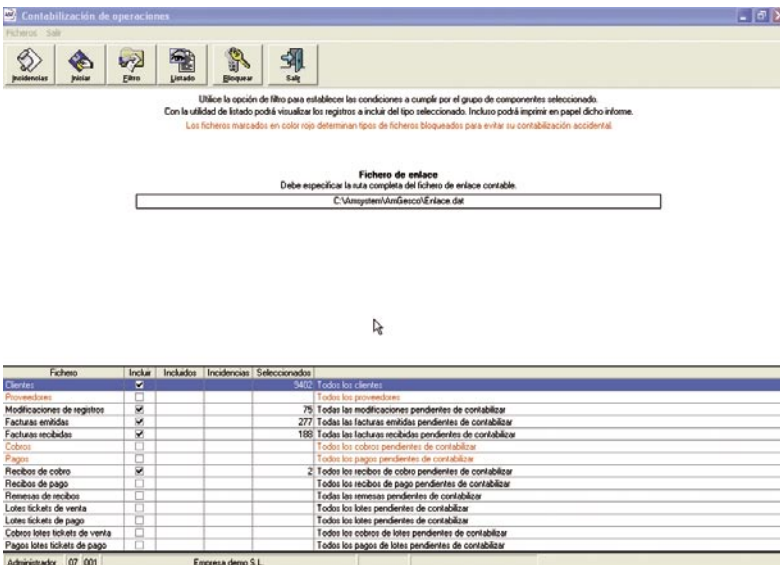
Contabilización de operaciones

Ficheros Salir

Incidencias Iniciar Filtro Listado Bloquear Salir

Utilice la opción de filtro para establecer las condiciones a cumplir por el grupo de componentes seleccionado.
Con la utilidad de listado podrá visualizar los registros a incluir del tipo seleccionado. Incluso podrá imprimir en papel dicho informe.
Los ficheros marcados en color rojo determinan tipos de ficheros bloqueados para evitar su contabilización accidental.

Fichero de enlace
Debe especificar la ruta completa del fichero de enlace contable.

C:\Amsystem\AmGesco\Enlace.dat

| Fichero | Incluir | Incluidos | Incidencias | Seleccionados | |
|---|---|---|---|---|---|
| Clientes | ☑ | | | 9402 | Todos los clientes |
| Proveedores | ☐ | | | | Todos los proveedores |
| Modificaciones de registros | ☑ | | | 75 | Todas las modificaciones pendientes de contabilizar |
| Facturas emitidas | ☑ | | | 277 | Todas las facturas emitidas pendientes de contabilizar |
| Facturas recibidas | ☑ | | | 188 | Todas las facturas recibidas pendientes de contabilizar |
| Cobros | ☐ | | | | Todos los cobros pendientes de contabilizar |
| Pagos | ☐ | | | | Todos los pagos pendientes de contabilizar |
| Recibos de cobro | ☑ | | | 2 | Todos los recibos de cobro pendientes de contabilizar |
| Recibos de pago | ☐ | | | | Todos los recibos de pago pendientes de contabilizar |
| Remesas de recibos | ☐ | | | | Todas las remesas pendientes de contabilizar |
| Lotes tickets de venta | ☐ | | | | Todos los lotes pendientes de contabilizar |
| Lotes tickets de pago | ☐ | | | | Todos los lotes pendientes de contabilizar |
| Cobros lotes tickets de venta | ☐ | | | | Todos los cobros de lotes pendientes de contabilizar |
| Pagos lotes tickets de pago | ☐ | | | | Todos los pagos de lotes pendientes de contabilizar |

Administrador 07 001 Empresa demo S.L.